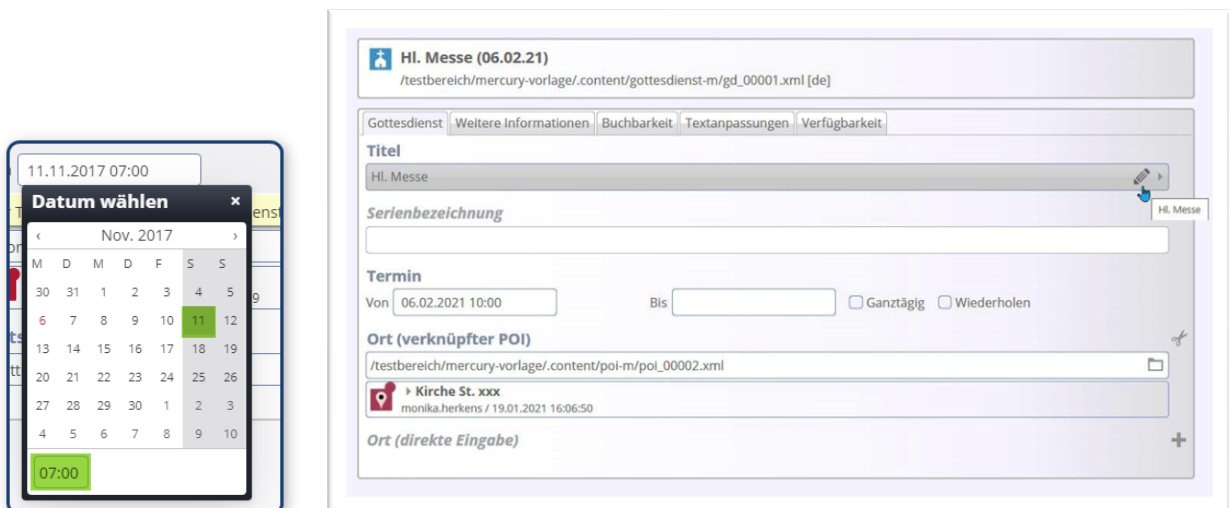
11.11.2017 07:00

Datum wählen ×

‹ Nov. 2017 ›

| M | D | M | D | F | S | S |
|---|---|---|---|---|---|---|
| 30 | 31 | 1 | 2 | 3 | 4 | 5 |
| 6 | 7 | 8 | 9 | 10 | 11 | 12 |
| 13 | 14 | 15 | 16 | 17 | 18 | 19 |
| 20 | 21 | 22 | 23 | 24 | 25 | 26 |
| 27 | 28 | 29 | 30 | 1 | 2 | 3 |
| 4 | 5 | 6 | 7 | 8 | 9 | 10 |

07:00

Hl. Messe (06.02.21)
/testbereich/mercury-vorlage/.content/gottesdienst-m/gd_00001.xml [de]

Gottesdienst | Weitere Informationen | Buchbarkeit | Textanpassungen | Verfügbarkeit

Titel
Hl. Messe
Hl. Messe

Serienbezeichnung

Termin
Von 06.02.2021 10:00 Bis Ganztägig Wiederholen

Ort (verknüpfter POI)
/testbereich/mercury-vorlage/.content/poi-m/poi_00002.xml
Kirche St. xxx
monika.herkens / 19.01.2021 16:06:50

Ort (direkte Eingabe)